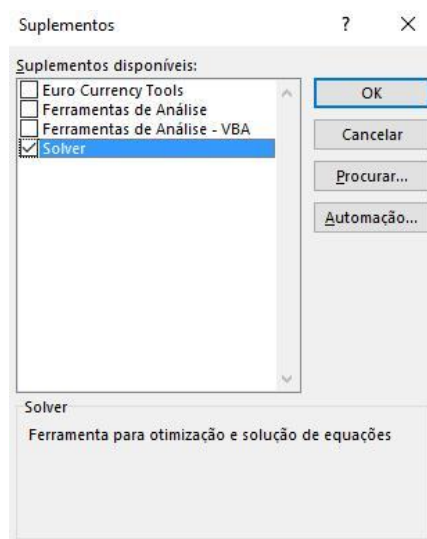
Suplementos ? ×

Suplementos disponíveis:

Euro Currency Tools
Ferramentas de Análise
Ferramentas de Análise - VBA
Solver

OK
Cancelar
Procurar...
Automação...

Solver

Ferramenta para otimização e solução de equações